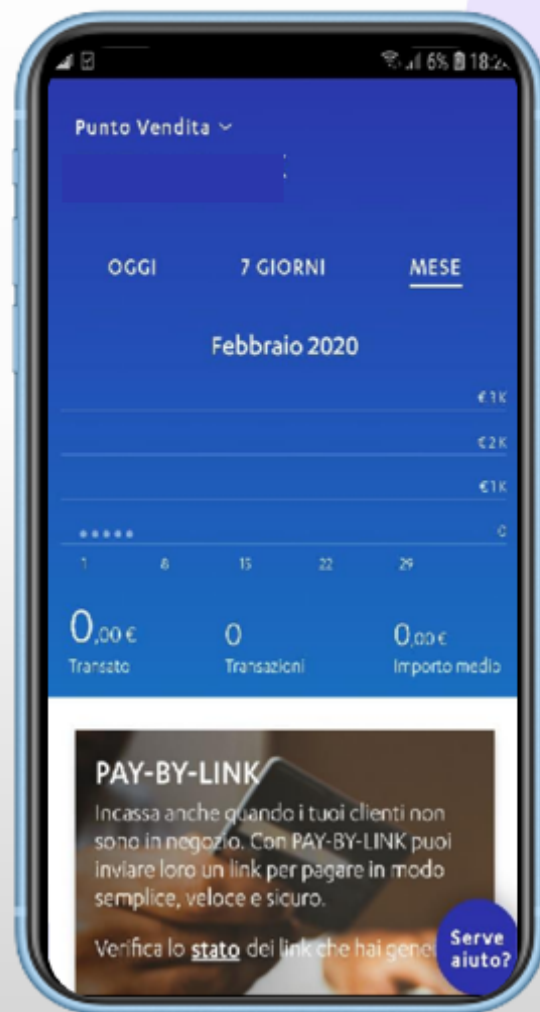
6% 18:2

Punto Vendita

OGGI
7 GIORNI
MESE

Febbraio 2020

€3K
€2K
€1K
0

1
8
15
22
29

0,00 €
Transato

0
Transazioni

0,00 €
Importo medio

PAY-BY-LINK
Incassa anche quando i tuoi clienti non sono in negozio. Con PAY-BY-LINK puoi inviare loro un link per pagare in modo semplice, veloce e sicuro.

Verifica lo stato dei link che hai gene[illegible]

Serve aiuto?